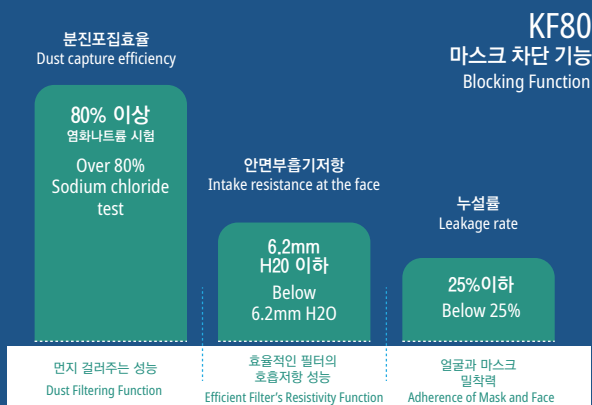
KF80
마스크 차단 기능
Blocking Function

분진포집효율
Dust capture efficiency

80% 이상
염화나트륨 시험
Over 80%
Sodium chloride test

안면부흡기저항
Intake resistance at the face

6.2mm
H20 이하
Below
6.2mm H2O

누설률
Leakage rate

25%이하
Below 25%

먼지 걸러주는 성능
Dust Filtering Function

효율적인 필터의
호흡저항 성능
Efficient Filter's Resistivity Function

얼굴과 마스크
밀착력
Adherence of Mask and Face